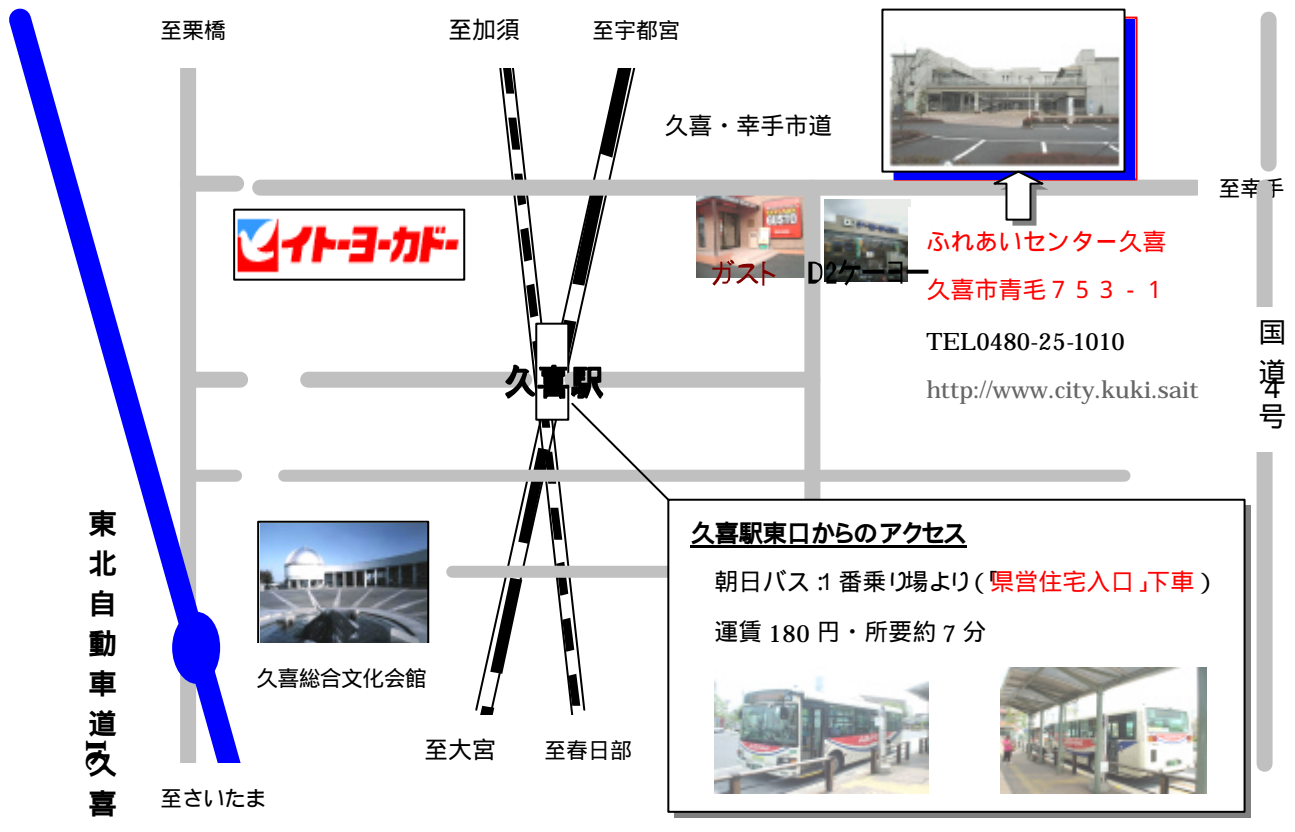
至栗橋

至加須

至宇都宮

久喜・幸手市道

至幸手

イトーヨーカドー

ガスト

D2ケーヨー

ふれあいセンター久喜

久喜市青毛７５３－１

TEL0480-25-1010

http://www.city.kuki.sait

国道4号

久喜駅

東北自動車道IC久喜

久喜総合文化会館

至大宮

至春日部

至さいたま

久喜駅東口からのアクセス

朝日バス：1番乗り場より（県営住宅入口」下車）

運賃 180 円・所要約 7 分